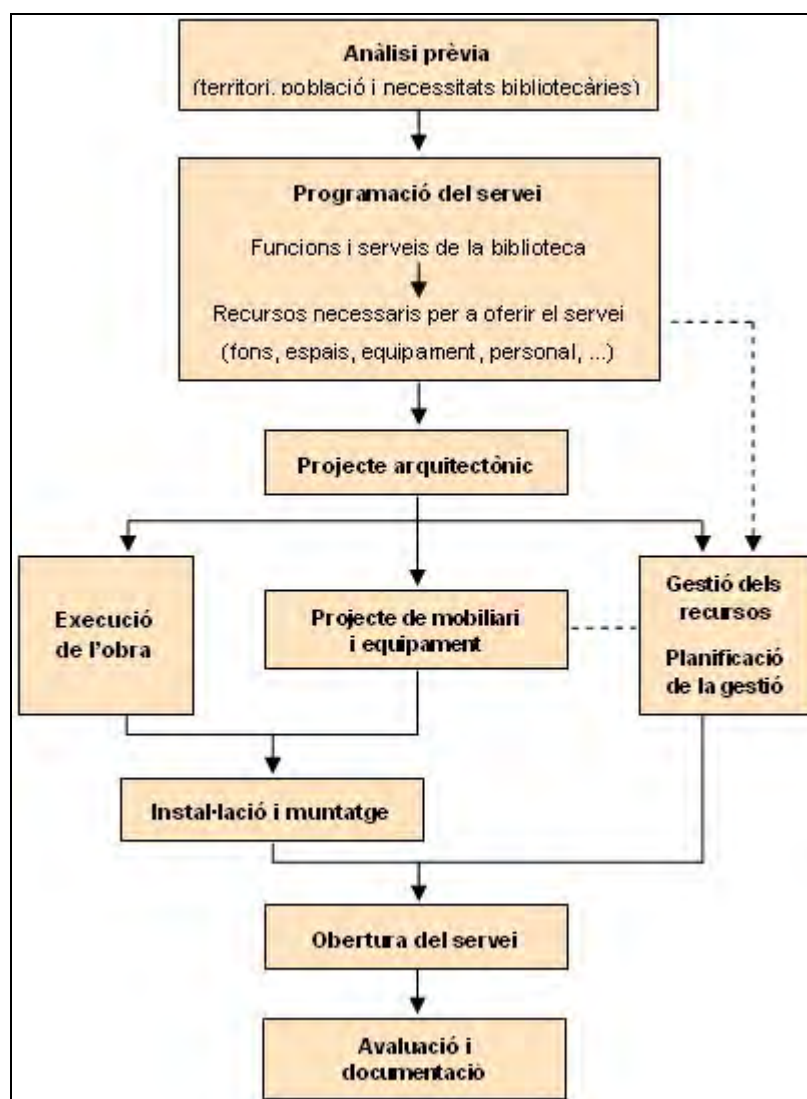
Anàlisi prèvia
(territori, població i necessitats bibliotecàries)

Programació del servei
Funcions i serveis de la biblioteca
Recursos necessaris per a oferir el servei
(fons, espais, equipament, personal, ...)

Projecte arquitectònic

Execució de l'obra

Projecte de mobiliari i equipament

Gestió dels recursos
Planificació de la gestió

Instal·lació i muntatge

Obertura del servei

Avaluació i documentació